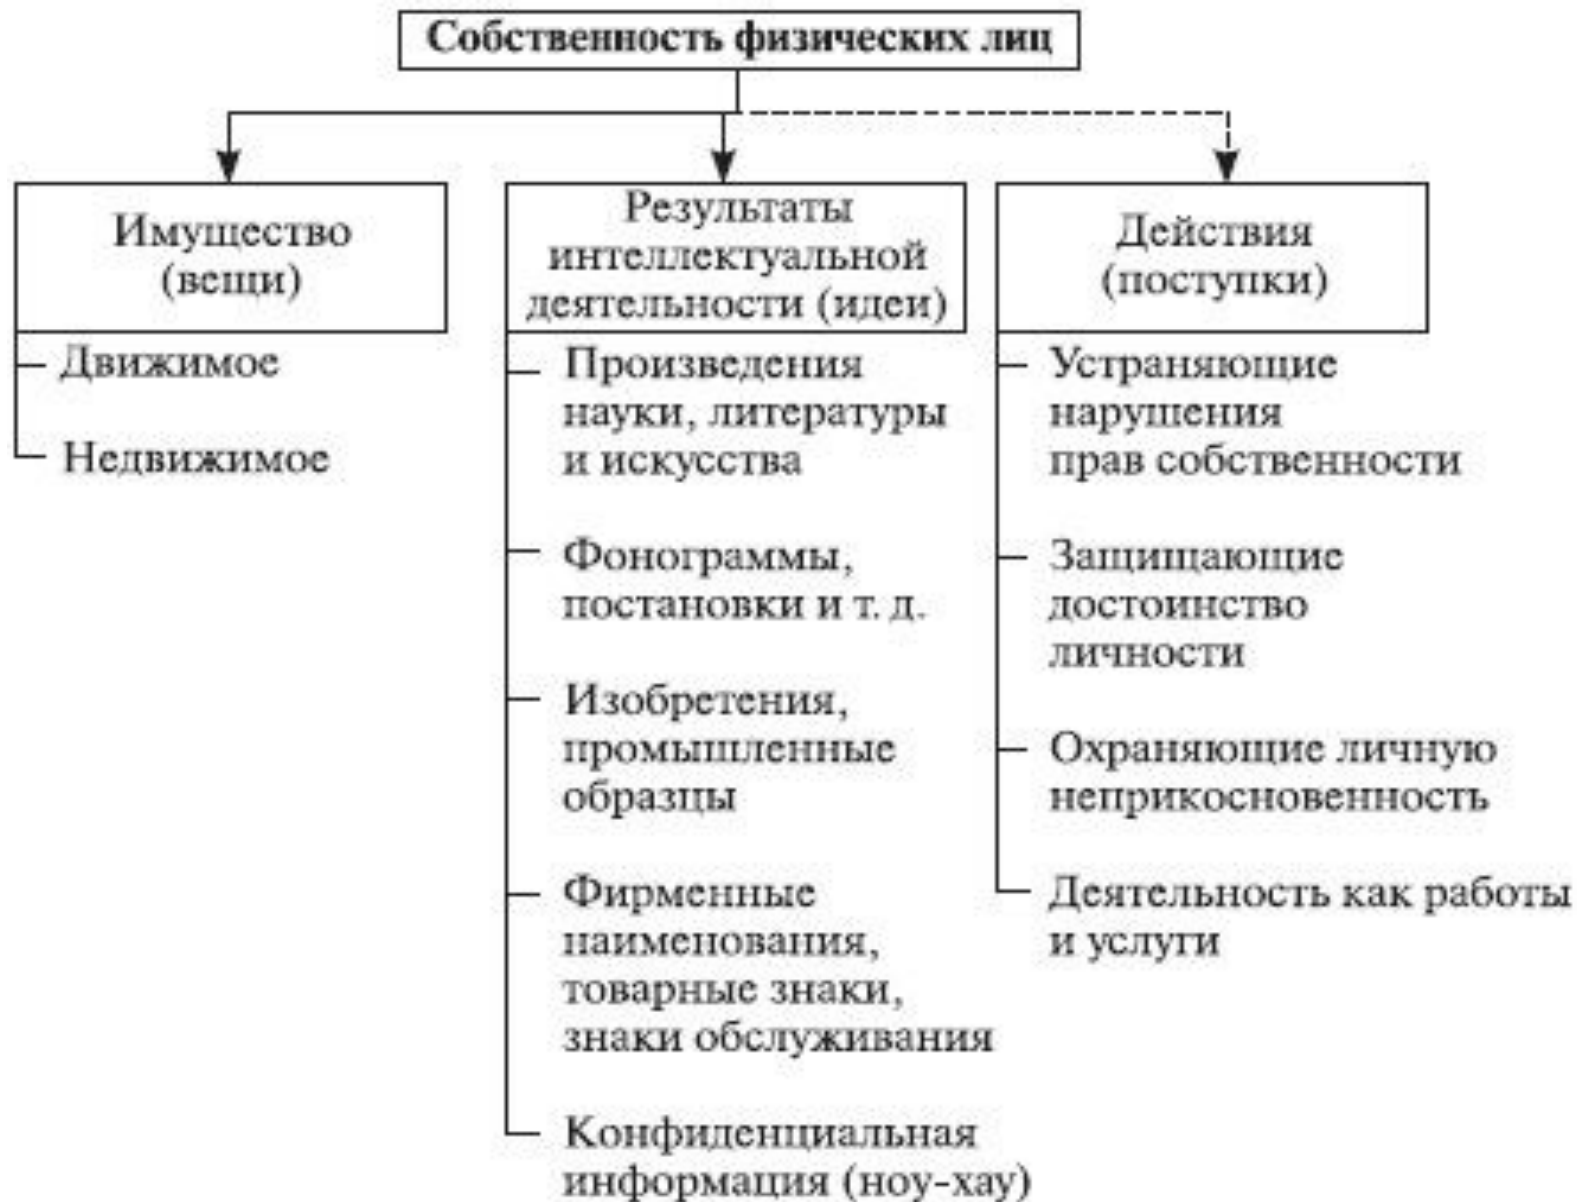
Собственность физических лиц

Имущество (вещи)

Движимое

Недвижимое

Результаты интеллектуальной деятельности (идеи)

Произведения науки, литературы и искусства

Фонограммы, постановки и т. д.

Изобретения, промышленные образцы

Фирменные наименования, товарные знаки, знаки обслуживания

Конфиденциальная информация (ноу-хау)

Действия (поступки)

Устраняющие нарушения прав собственности

Защищающие достоинство личности

Охраняющие личную неприкосновенность

Деятельность как работы и услуги